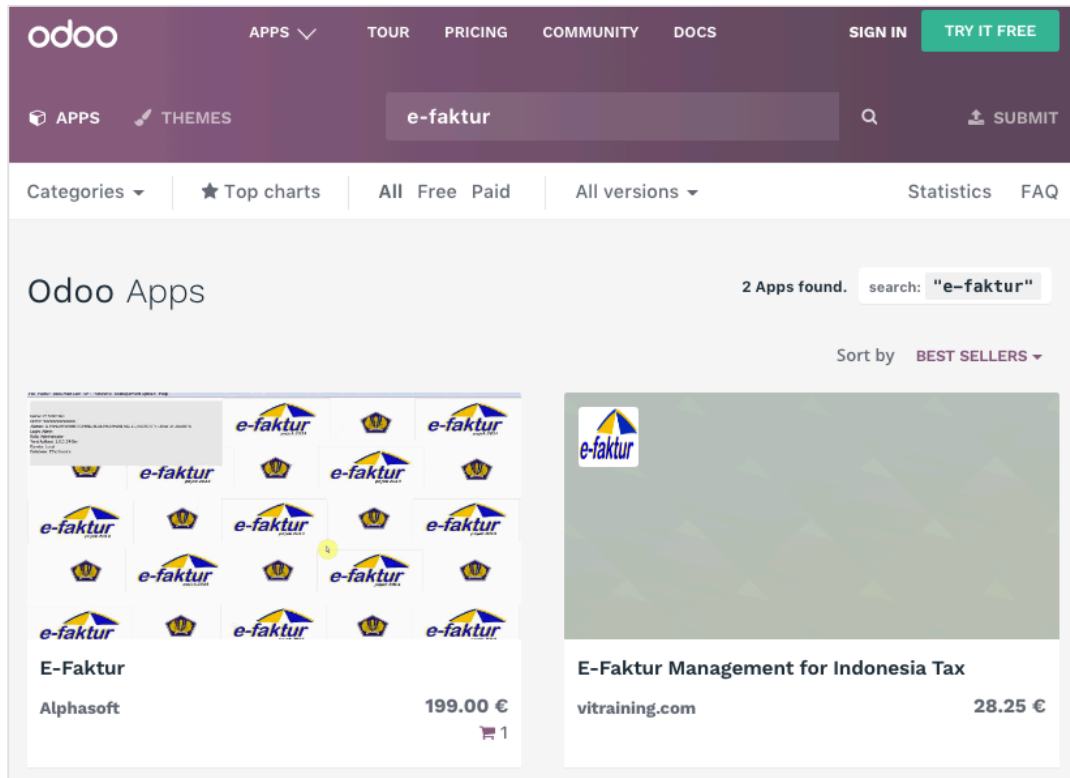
odoo APPS TOUR PRICING COMMUNITY DOCS SIGN IN TRY IT FREE

APPS THEMES e-faktur SUBMIT

Categories Top charts All Free Paid All versions Statistics FAQ

Odoo Apps

2 Apps found. search: "e-faktur"

Sort by BEST SELLERS

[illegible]

e-faktur e-faktur e-faktur e-faktur e-faktur e-faktur e-faktur e-faktur e-faktur e-faktur e-faktur e-faktur

e-faktur

E-Faktur
Alphasoft 199.00 €
1

E-Faktur Management for Indonesia Tax
vitraining.com 28.25 €